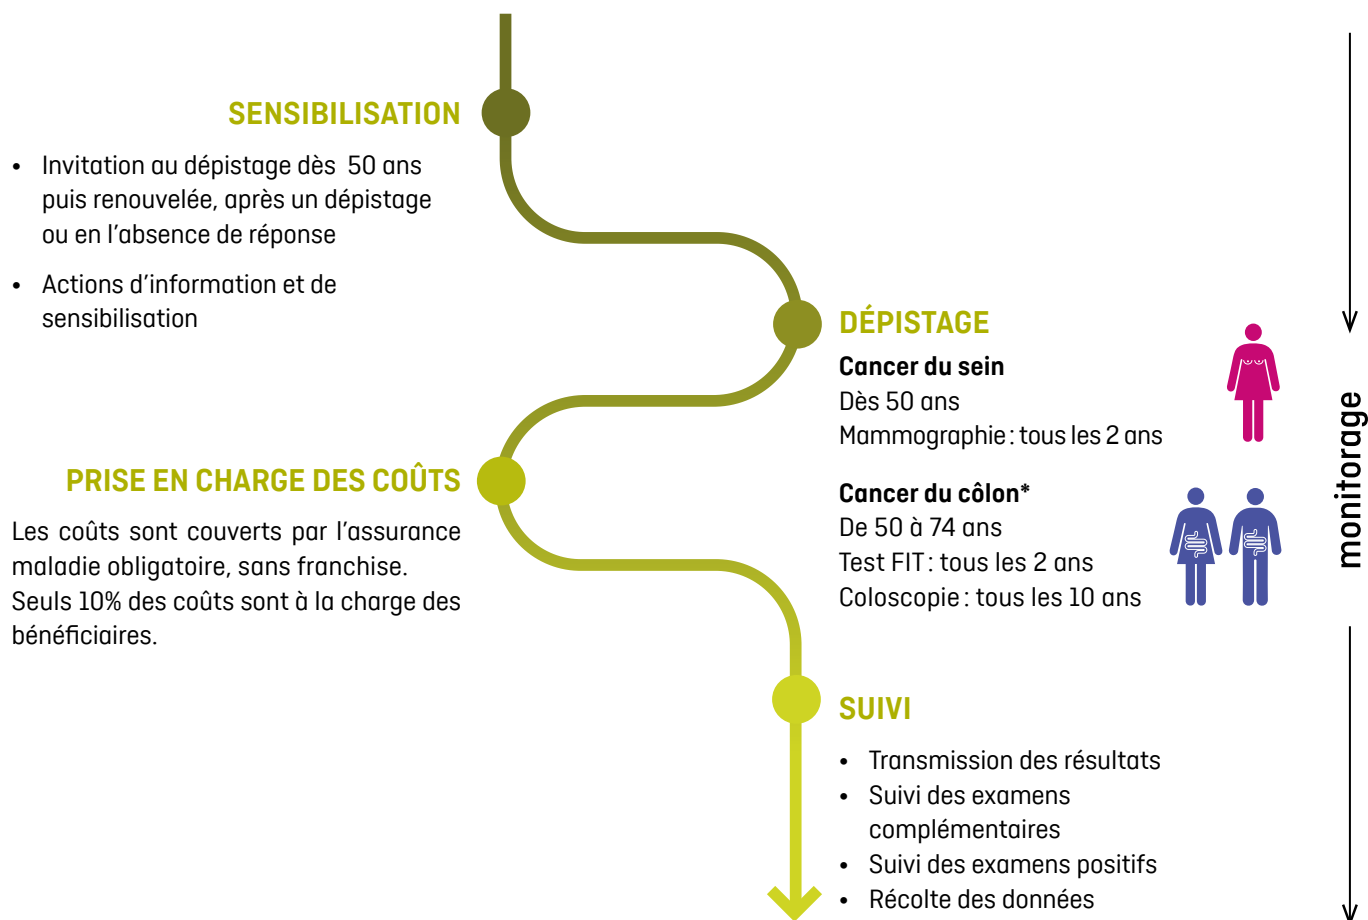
SENSIBILISATION

- Invitation au dépistage dès 50 ans puis renouvelée, après un dépistage ou en l'absence de réponse
- Actions d'information et de sensibilisation

DÉPISTAGE

**Cancer du sein**
Dès 50 ans
Mammographie : tous les 2 ans

**Cancer du côlon***
De 50 à 74 ans
Test FIT : tous les 2 ans
Coloscopie : tous les 10 ans

PRISE EN CHARGE DES COÛTS

Les coûts sont couverts par l'assurance maladie obligatoire, sans franchise. Seuls 10% des coûts sont à la charge des bénéficiaires.

SUIVI

- Transmission des résultats
- Suivi des examens complémentaires
- Suivi des examens positifs
- Récolte des données

monitorage